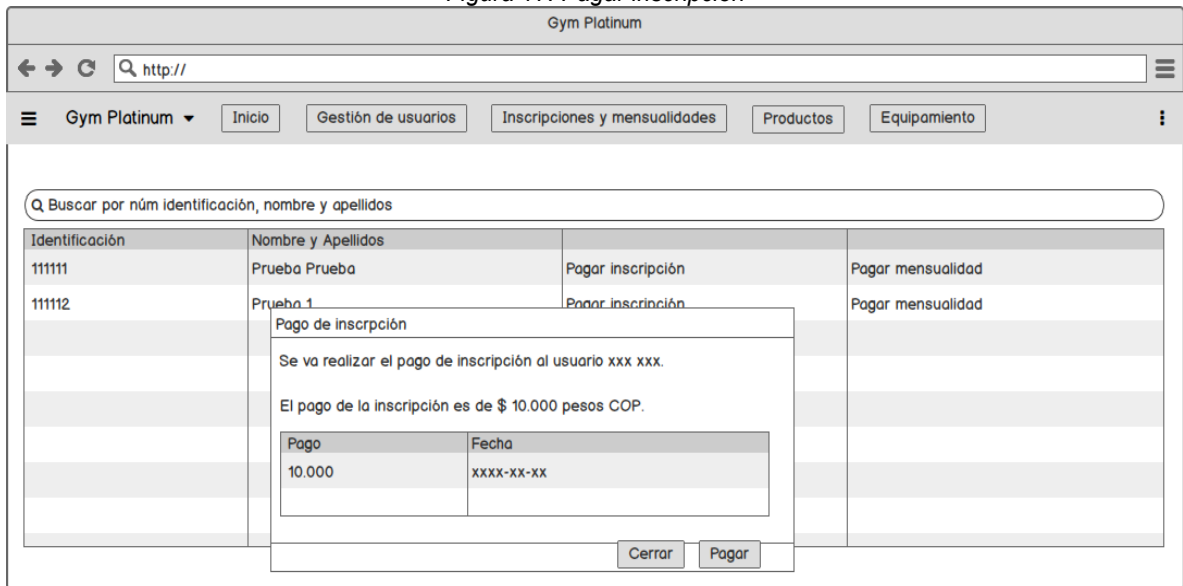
Figura 17. Pagar inscripción

Gym Platinum

http://

Gym Platinum Inicio Gestión de usuarios Inscripciones y mensualidades Productos Equipamiento

Buscar por núm identificación, nombre y apellidos

| Identificación | Nombre y Apellidos | | |
|---|---|---|---|
| 111111 | Prueba Prueba | Pagar inscripción | Pagar mensualidad |
| 111112 | Prueba 1 | Pagar inscripción | Pagar mensualidad |

Pago de inscrpción

Se va realizar el pago de inscripción al usuario xxx xxx.

El pago de la inscripción es de $ 10.000 pesos COP.

| Pago | Fecha |
|---|---|
| 10.000 | xxxx-xx-xx |

Cerrar Pagar